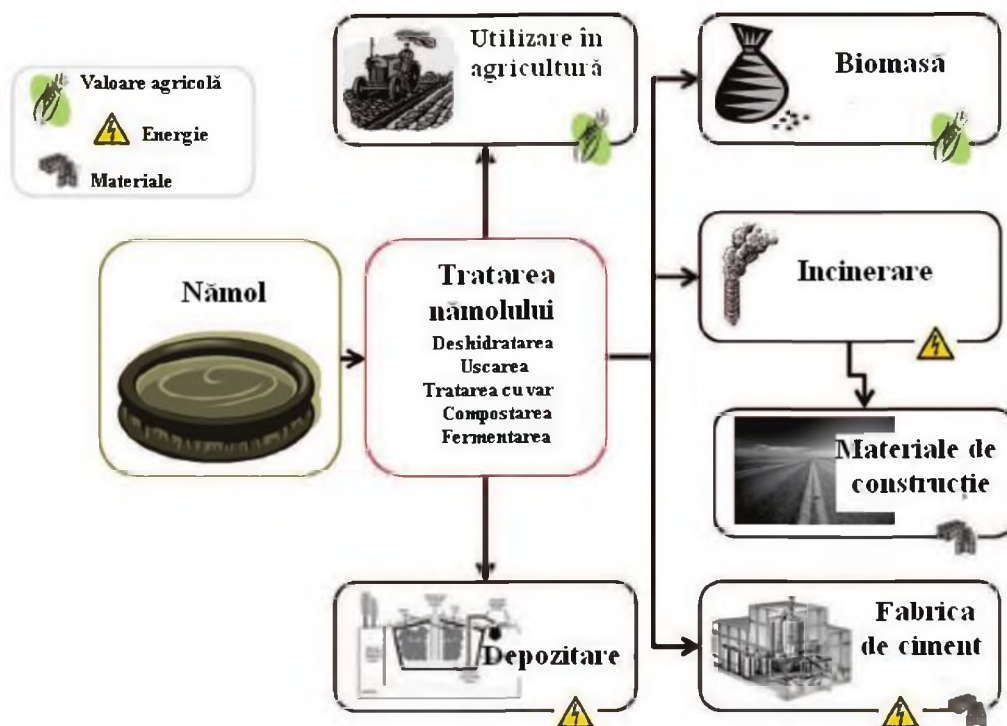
Valoare agricolă
Energie
Materiale

Utilizare în agricultură

Biomasă

Nămol

Tratarea nămolului
Deshidratarea
Uscarea
Tratarea cu var
Compostarea
Fermentarea

Incinerare

Materiale de construcție

Depozitare

Fabrica de ciment